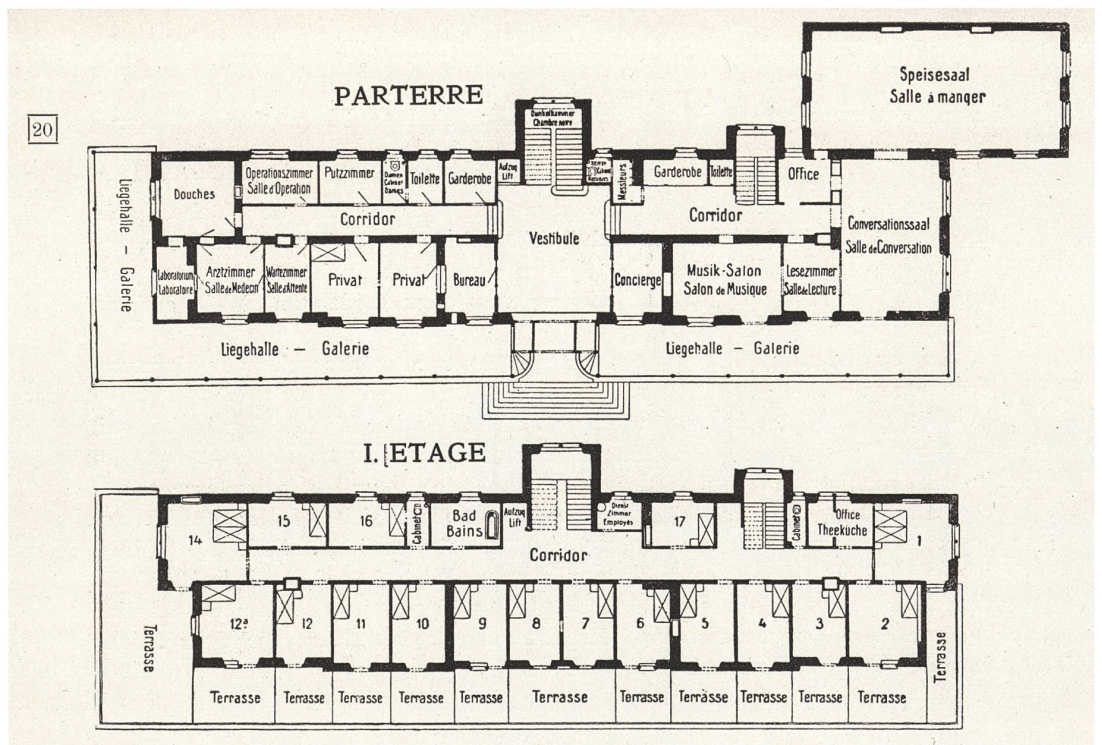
20

PARTERRE

Speisesaal
Salle à manger

Dunkelkammer
Chambre noire

Liegehalle – Galerie

Douches

Operationszimmer
Salle d'Operation

Putzzimmer

Damen
Cabinet
Dames

Toilette

Garderobe

Aufzug
Lift

Herren
Cabinet
Messieurs

Messieurs

Garderobe

Toilette

Office

Corridor

Vestibule

Corridor

Conversationssaal
Salle de Conversation

Laboratorium
Laboratoire

Arztzimmer
Salle de Medecin

Wartezimmer
Salle d'Attente

Privat

Privat

Bureau

Concierge

Musik-Salon
Salon de Musique

Lesezimmer
Salle de Lecture

Liegehalle – Galerie

Liegehalle – Galerie

I. ETAGE

14

15

16

Cabinet

Bad
Bains

Aufzug
Lift

Diener
Zimmer
Employés

17

Cabinet

Office
Theeküche

1

Corridor

Terrasse

12a

12

11

10

9

8

7

6

5

4

3

2

Terrasse

Terrasse

Terrasse

Terrasse

Terrasse

Terrasse

Terrasse

Terrasse

Terrasse

Terrasse

Terrasse

Terrasse